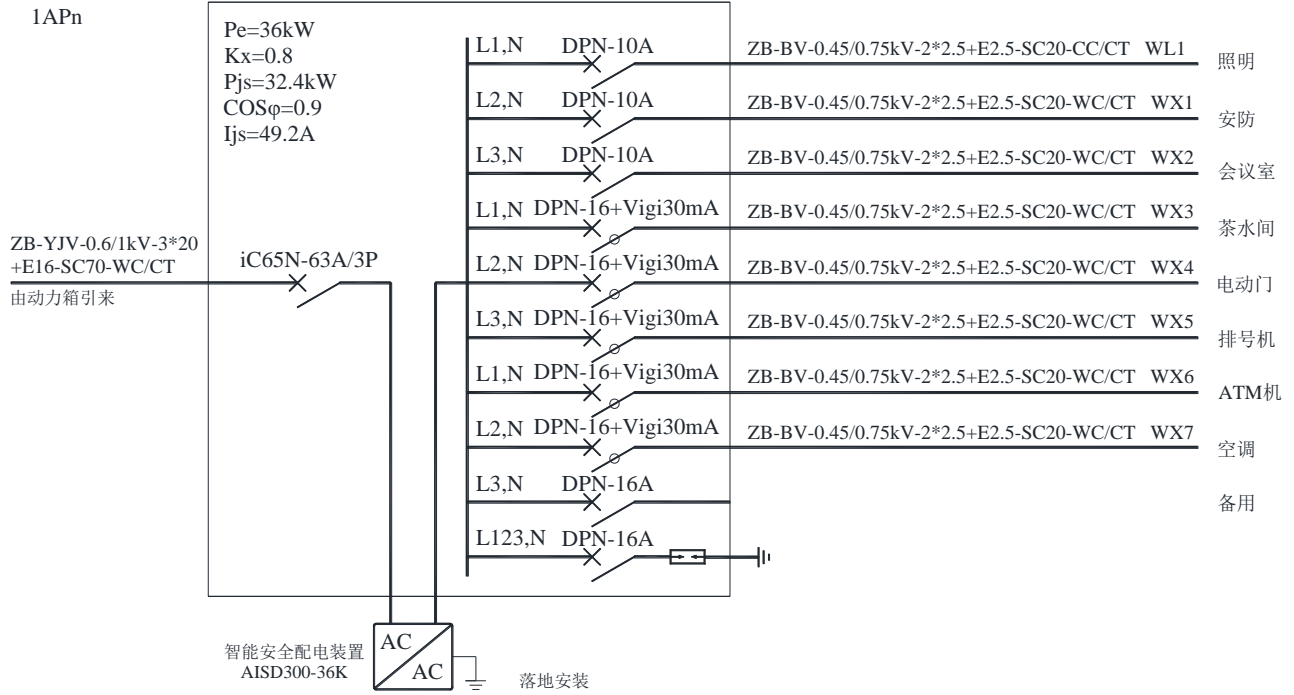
1APn

Pe=36kW
Kx=0.8
Pjs=32.4kW
COSφ=0.9
Ijs=49.2A

ZB-YJV-0.6/1kV-3*20
+E16-SC70-WC/CT
由动力箱引来

iC65N-63A/3P

L1,N DPN-10A ZB-BV-0.45/0.75kV-2*2.5+E2.5-SC20-CC/CT WL1 照明

L2,N DPN-10A ZB-BV-0.45/0.75kV-2*2.5+E2.5-SC20-WC/CT WX1 安防

L3,N DPN-10A ZB-BV-0.45/0.75kV-2*2.5+E2.5-SC20-WC/CT WX2 会议室

L1,N DPN-16+Vigi30mA ZB-BV-0.45/0.75kV-2*2.5+E2.5-SC20-WC/CT WX3 茶水间

L2,N DPN-16+Vigi30mA ZB-BV-0.45/0.75kV-2*2.5+E2.5-SC20-WC/CT WX4 电动门

L3,N DPN-16+Vigi30mA ZB-BV-0.45/0.75kV-2*2.5+E2.5-SC20-WC/CT WX5 排号机

L1,N DPN-16+Vigi30mA ZB-BV-0.45/0.75kV-2*2.5+E2.5-SC20-WC/CT WX6 ATM机

L2,N DPN-16+Vigi30mA ZB-BV-0.45/0.75kV-2*2.5+E2.5-SC20-WC/CT WX7 空调

L3,N DPN-16A 备用

L123,N DPN-16A

智能安全配电装置
AISD300-36K

AC
AC

落地安装